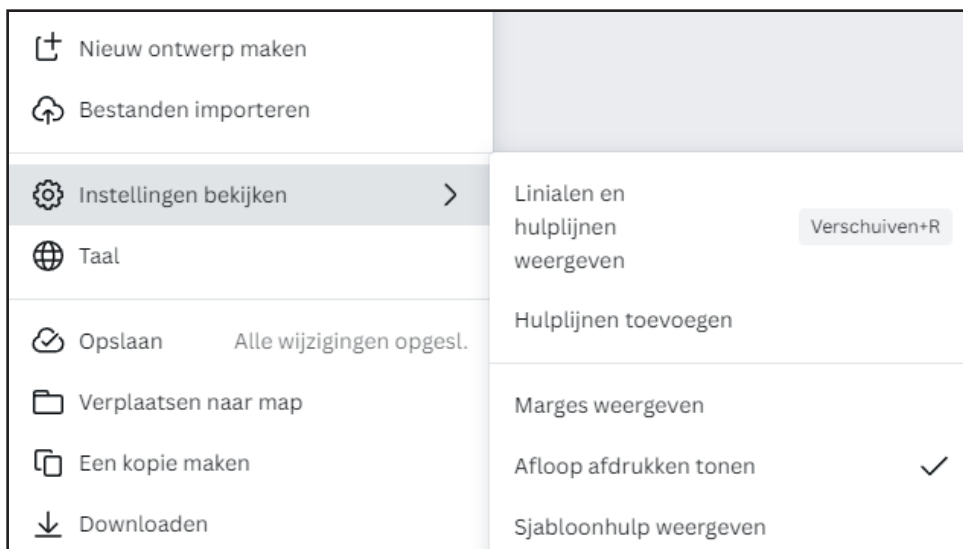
Nieuw ontwerp maken

Bestanden importeren

Instellingen bekijken

Taal

Opslaan Alle wijzigingen opgesl.

Verplaatsen naar map

Een kopie maken

Downloaden

Linialen en hulplijnen weergeven Verschuiven+R

Hulplijnen toevoegen

Marges weergeven

Afloop afdrukken tonen ✓

Sjabloonhulp weergeven